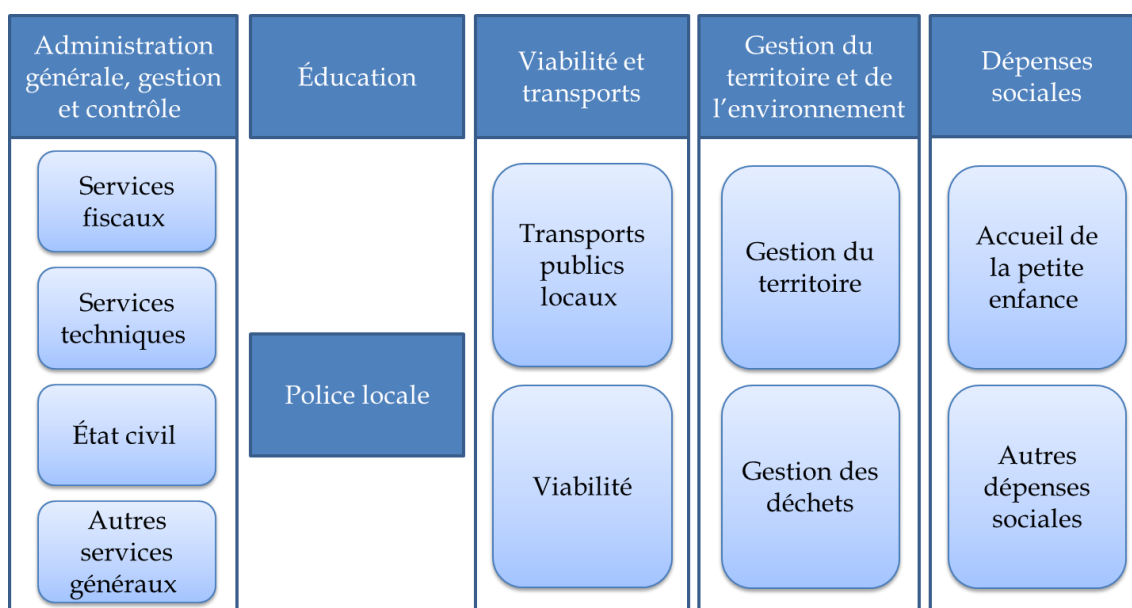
Administration générale, gestion et contrôle

Services fiscaux

Services techniques

État civil

Autres services généraux

Éducation

Police locale

Viabilité et transports

Transports publics locaux

Viabilité

Gestion du territoire et de l'environnement

Gestion du territoire

Gestion des déchets

Dépenses sociales

Accueil de la petite enfance

Autres dépenses sociales